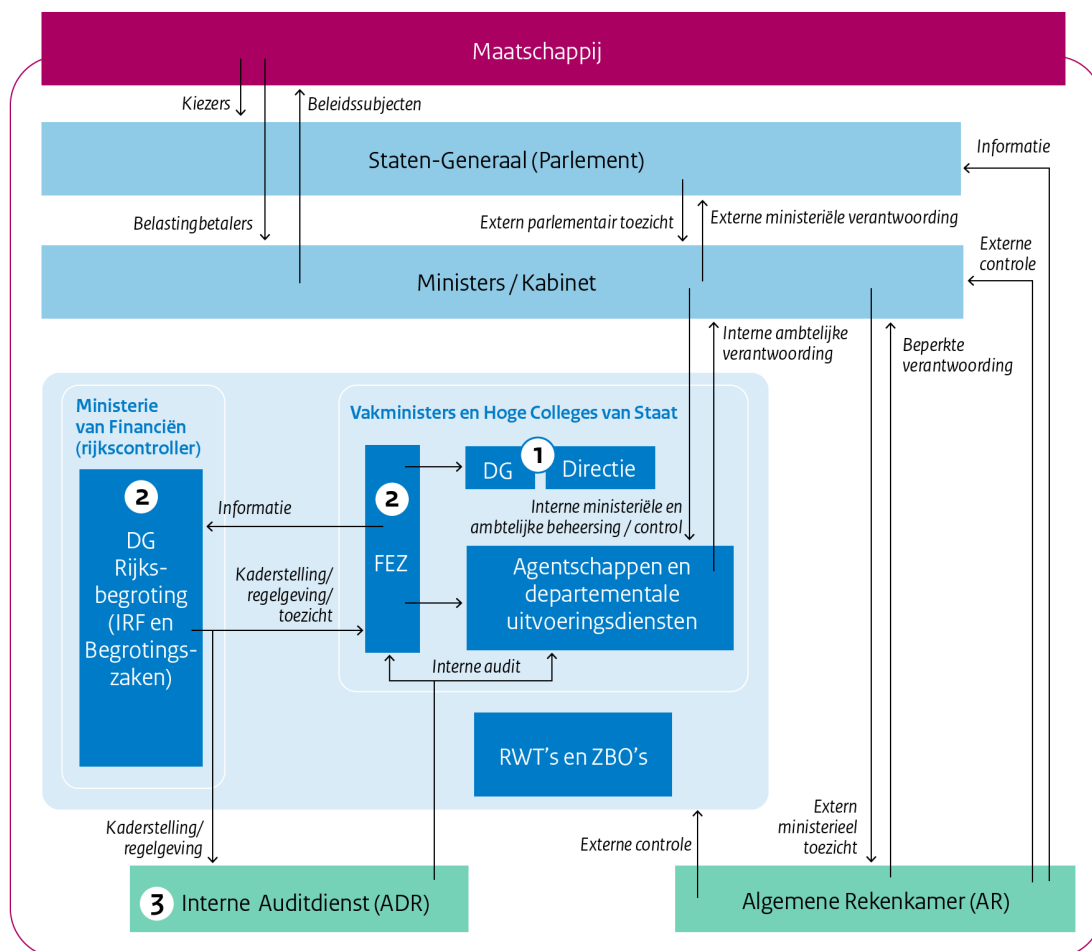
Maatschappij

Kiezers

Beleidssubjecten

Informatie

Staten-Generaal (Parlement)

Belastingbetalers

Extern parlementair toezicht

Externe ministeriële verantwoording

Externe controle

Ministers / Kabinet

Interne ambtelijke verantwoording

Beperkte verantwoording

Ministerie van Financiën (rijkscontroller)

Vakministers en Hoge Colleges van Staat

1

DG

Directie

2

DG Rijksbegroting (IRF en Begrotingszaken)

Informatie

2

FEZ

Interne ministeriële en ambtelijke beheersing / control

Kaderstelling/ regelgeving/ toezicht

Agentschappen en departementale uitvoeringsdiensten

Interne audit

RWT's en ZBO's

Kaderstelling/ regelgeving

Externe controle

Extern ministerieel toezicht

3 Interne Auditdienst (ADR)

Algemene Rekenkamer (AR)